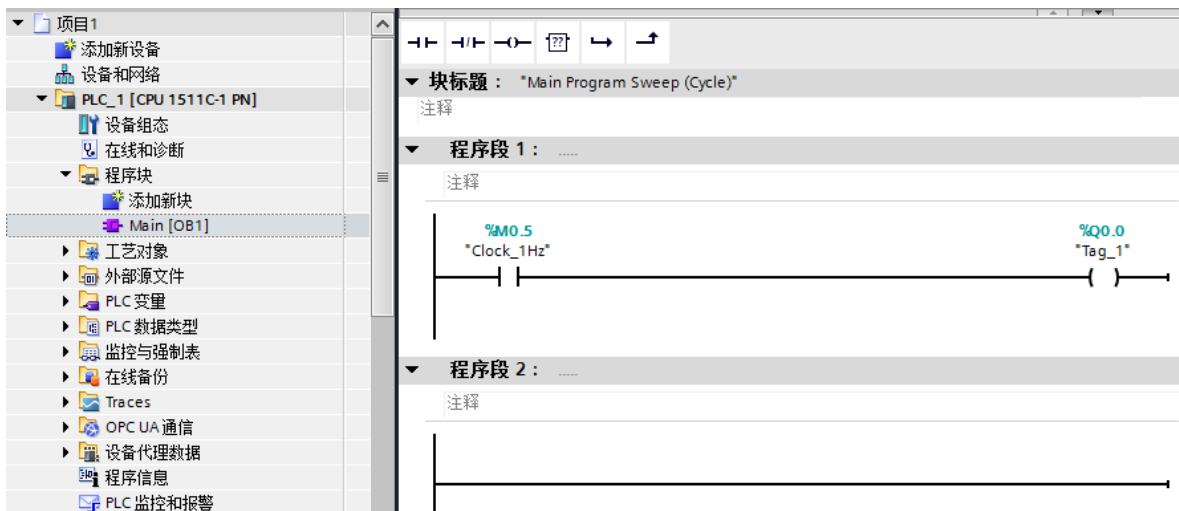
项目1
添加新设备
设备和网络
PLC_1 [CPU 1511C-1 PN]
设备组态
在线和诊断
程序块
添加新块
Main [OB1]
工艺对象
外部源文件
PLC 变量
PLC 数据类型
监控与强制表
在线备份
Traces
OPC UA 通信
设备代理数据
程序信息
PLC 监控和报警

??

块标题： "Main Program Sweep (Cycle)"
注释

程序段 1： .....
注释
%M0.5
"Clock_1Hz"
%Q0.0
"Tag_1"

程序段 2： .....
注释